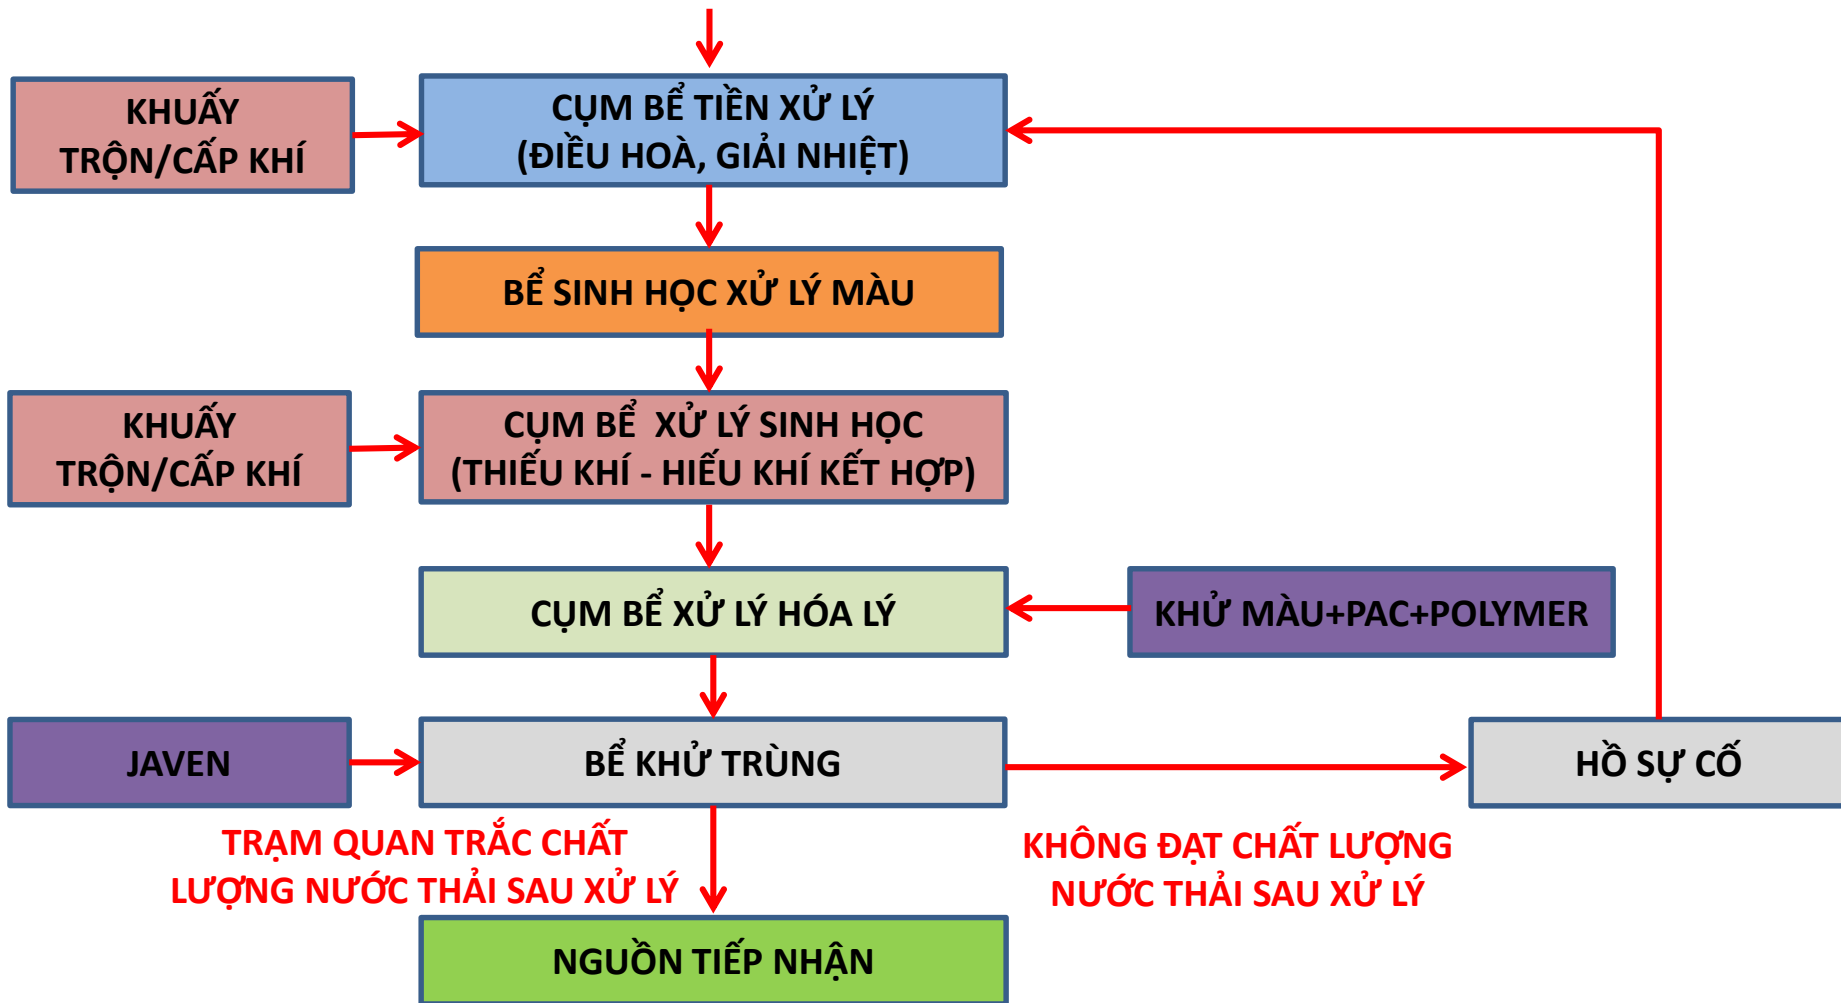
KHUẤY TRỘN/CẤP KHÍ

CỤM BỂ TIỀN XỬ LÝ (ĐIỀU HOÀ, GIẢI NHIỆT)

BỂ SINH HỌC XỬ LÝ MÀU

KHUẤY TRỘN/CẤP KHÍ

CỤM BỂ XỬ LÝ SINH HỌC (THIẾU KHÍ - HIẾU KHÍ KẾT HỢP)

CỤM BỂ XỬ LÝ HÓA LÝ

KHỬ MÀU+PAC+POLYMER

JAVEN

BỂ KHỬ TRÙNG

HỒ SỰ CỐ

TRẠM QUAN TRẮC CHẤT LƯỢNG NƯỚC THẢI SAU XỬ LÝ

KHÔNG ĐẠT CHẤT LƯỢNG NƯỚC THẢI SAU XỬ LÝ

NGUỒN TIẾP NHẬN